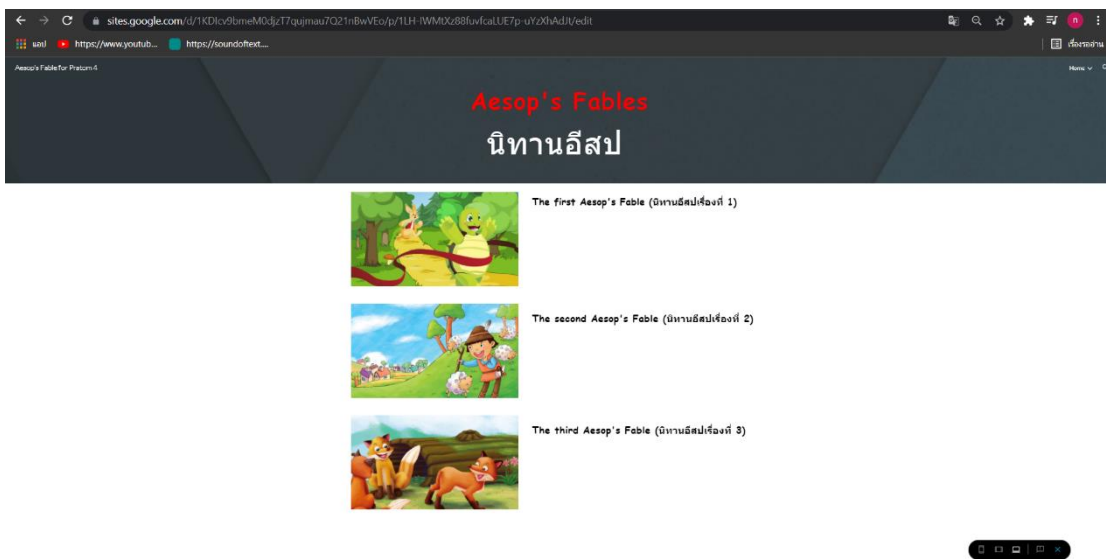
sites.google.com/d/1KDlcv9bmeM0djzT7qujmau7Q21nBwVEo/p/1LH-IWMtXz88fuvfcaLUE7p-uYzXhAdJt/edit

แอป https://www.youtub... https://soundoftext....

เรื่องรออ่าน

Aesop's Fable for Pratom 4

Home

Aesop's Fables

นิทานอีสป

The first Aesop's Fable (นิทานอีสปเรื่องที่ 1)

The second Aesop's Fable (นิทานอีสปเรื่องที่ 2)

The third Aesop's Fable (นิทานอีสปเรื่องที่ 3)